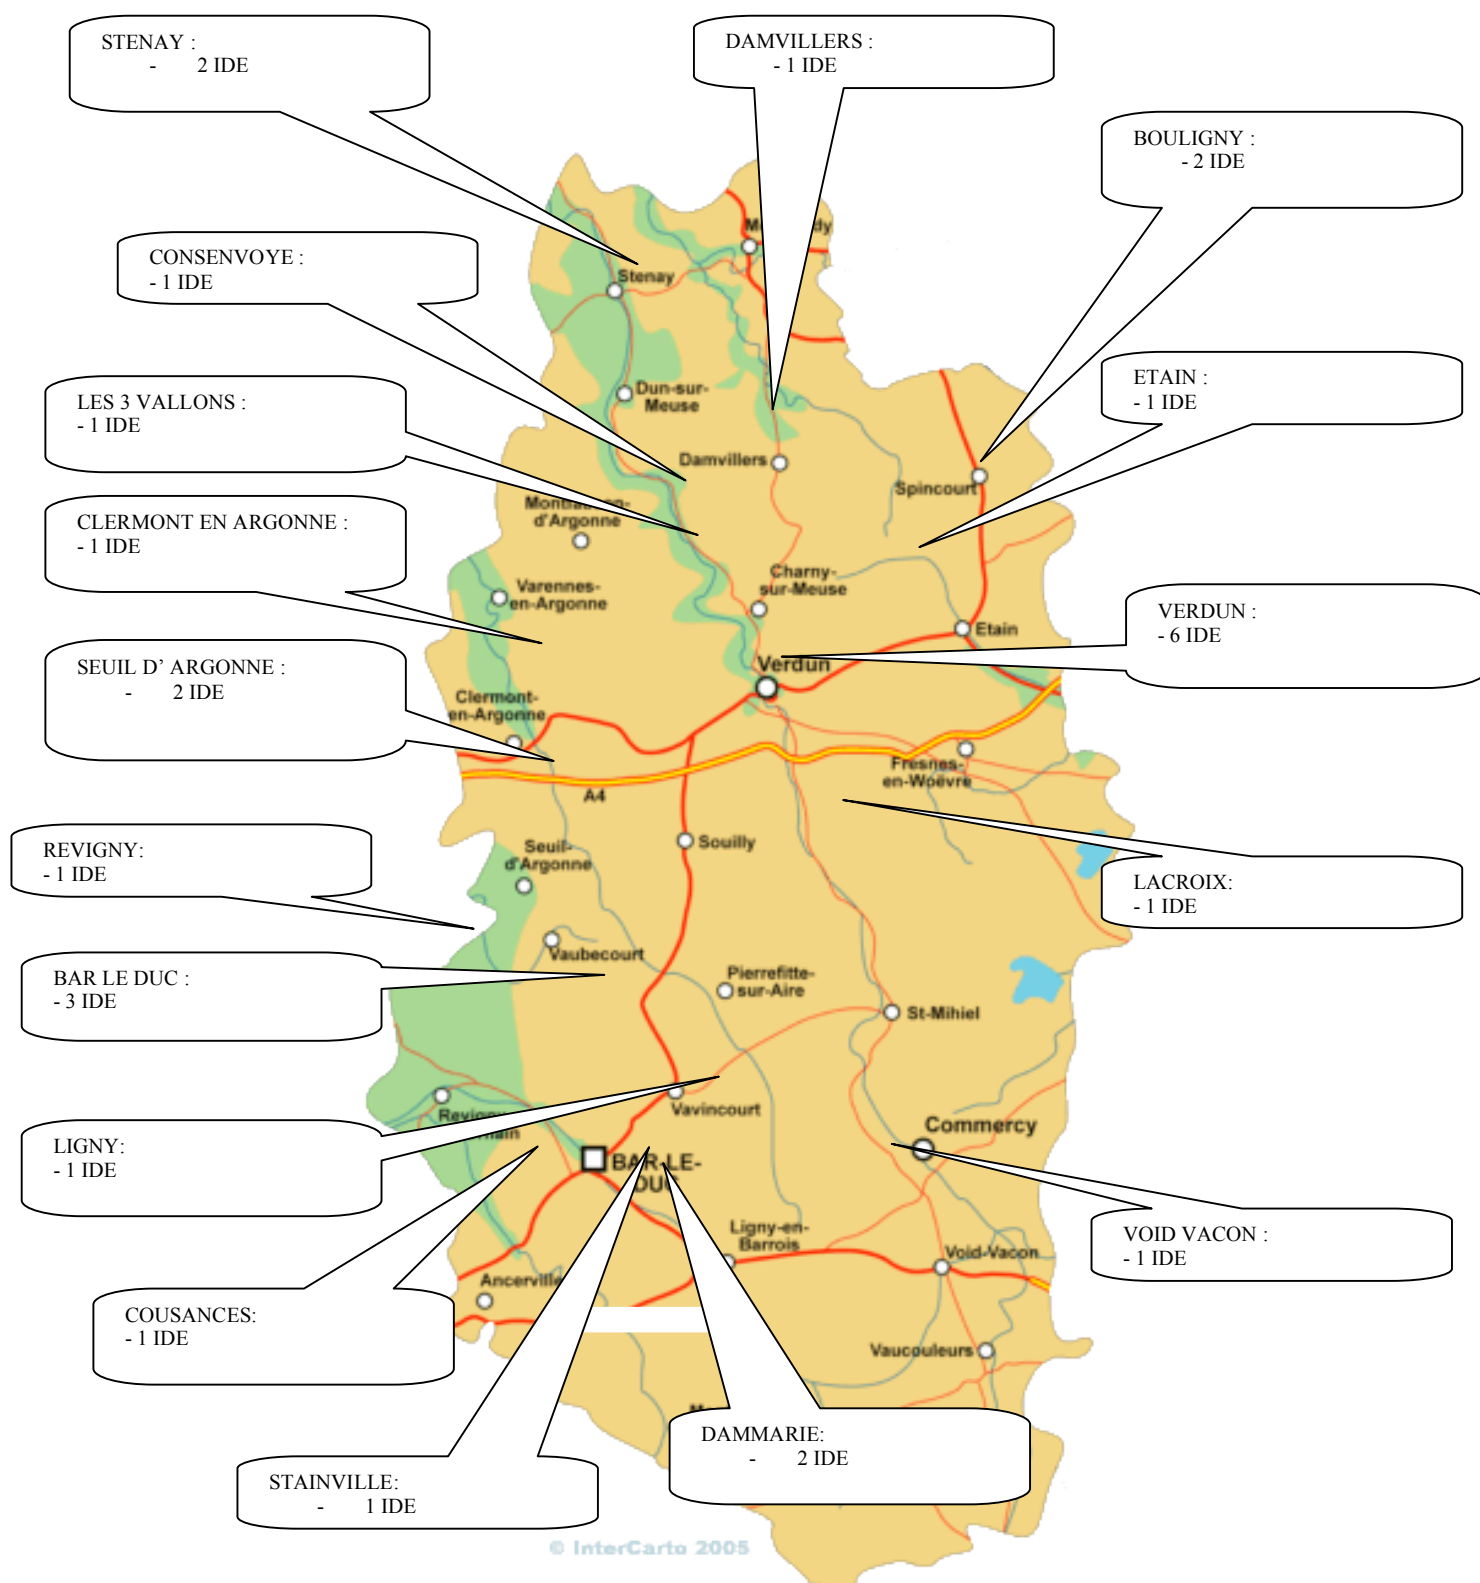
STENAY :
- 2 IDE

DAMVILLERS :
- 1 IDE

BOULIGNY :
- 2 IDE

CONSENVOYE :
- 1 IDE

ETAIN :
- 1 IDE

LES 3 VALLONS :
- 1 IDE

CLERMONT EN ARGONNE :
- 1 IDE

VERDUN :
- 6 IDE

SEUIL D' ARGONNE :
- 2 IDE

REVIGNY:
- 1 IDE

LACROIX:
- 1 IDE

BAR LE DUC :
- 3 IDE

LIGNY:
- 1 IDE

VOID VACON :
- 1 IDE

COUSANCES:
- 1 IDE

DAMMARIE:
- 2 IDE

STAINVILLE:
- 1 IDE

Stenay
Dun-sur-Meuse
Damvillers
Montfaucon-d'Argonne
Spincourt
Varennes-en-Argonne
Charny-sur-Meuse
Etain
Verdun
Clermont-en-Argonne
Fresnes-en-Woëvre
A4
Seuil-d'Argonne
Souilly
Vaubecourt
Pierrefitte-sur-Aire
St-Mihiel
Vavincourt
Commercy
BAR-LE-DUC
Ligny-en-Barrois
Void-Vacon
Ancerville
Vaucouleurs
© InterCarto 2005